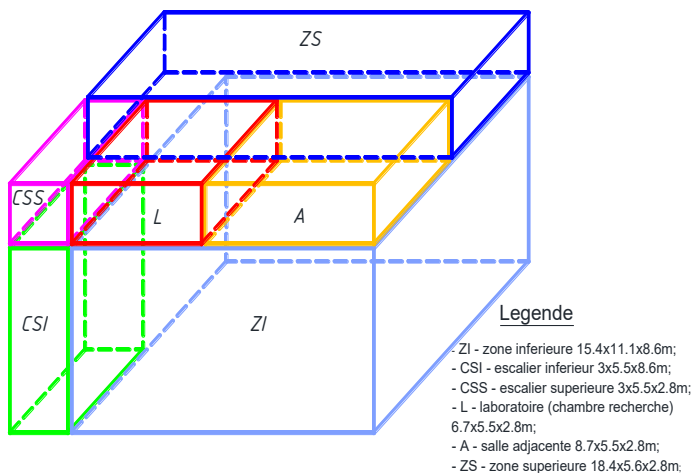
ZS

CSS

L

A

CSI

ZI

Legende

- ZI - zone inferieure 15.4x11.1x8.6m;
- CSI - escalier inferieur 3x5.5x8.6m;
- CSS - escalier superieure 3x5.5x2.8m;
- L - laboratoire (chambre recherche) 6.7x5.5x2.8m;
- A - salle adjacente 8.7x5.5x2.8m;
- ZS - zone superieure 18.4x5.6x2.8m;